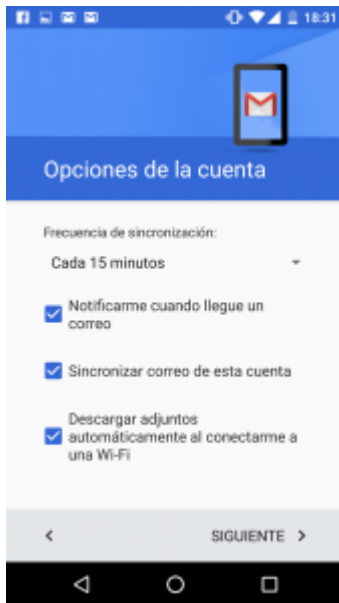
18:31

Opciones de la cuenta

Frecuencia de sincronización:

Cada 15 minutos

Notificarme cuando llegue un correo

Sincronizar correo de esta cuenta

Descargar adjuntos automáticamente al conectarme a una Wi-Fi

<

SIGUIENTE >